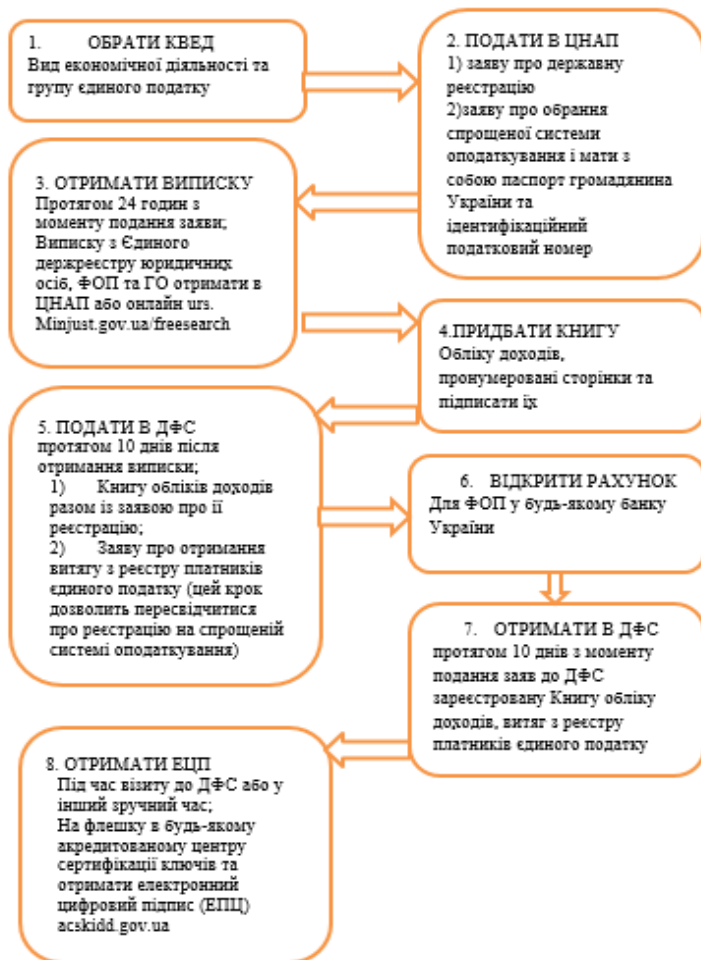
1. ОБРАТИ КВЕД
Вид економічної діяльності та групу єдиного податку

2. ПОДАТИ В ЦНАП
1) заяву про державну реєстрацію
2)заяву про обрання спрощеної системи оподаткування і мати з собою паспорт громадянина України та ідентифікаційний податковий номер

3. ОТРИМАТИ ВИПИСКУ
Протягом 24 годин з моменту подання заяви;
Виписку з Єдиного держреєстру юридичних осіб, ФОП та ГО отримати в ЦНАП або онлайн urs. Minjust.gov.ua/freesearch

4.ПРИДБАТИ КНИГУ
Обліку доходів, пронумеровані сторінки та підписати їх

5. ПОДАТИ В ДФС
протягом 10 днів після отримання виписки;
1) Книгу обліків доходів разом із заявою про її реєстрацію;
2) Заяву про отримання витягу з реєстру платників єдиного податку (цей крок дозволить пересвідчитися про реєстрацію на спрощеній системі оподаткування)

6. ВІДКРИТИ РАХУНОК
Для ФОП у будь-якому банку України

7. ОТРИМАТИ В ДФС
протягом 10 днів з моменту подання заяв до ДФС зареєстровану Книгу обліку доходів, витяг з реєстру платників єдиного податку

8. ОТРИМАТИ ЕЦП
Під час візиту до ДФС або у інший зручний час;
На флешку в будь-якому акредитованому центру сертифікації ключів та отримати електронний цифровий підпис (ЕПЦ) acskidd.gov.ua